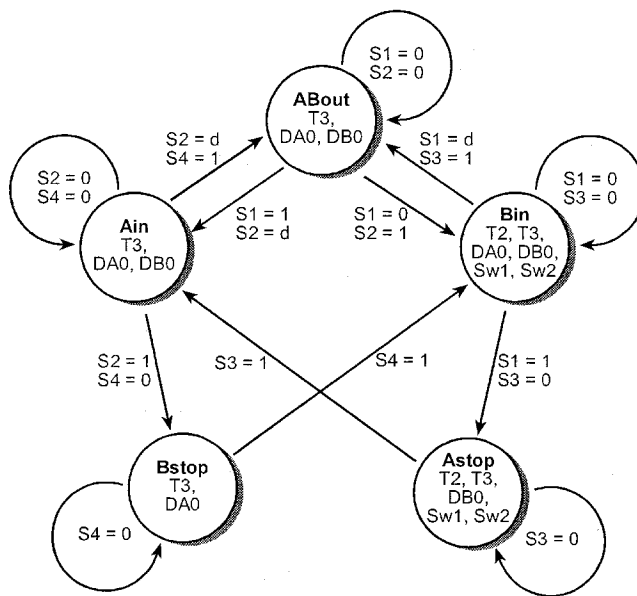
S1 = 0
S2 = 0

ABout
T3,
DA0, DB0

S2 = d
S4 = 1

S1 = d
S3 = 1

S2 = 0
S4 = 0

S1 = 0
S3 = 0

Ain
T3,
DA0, DB0

S1 = 1
S2 = d

S1 = 0
S2 = 1

Bin
T2, T3,
DA0, DB0,
Sw1, Sw2

S2 = 1
S4 = 0

S3 = 1

S4 = 1

S1 = 1
S3 = 0

Bstop
T3,
DA0

Astop
T2, T3,
DB0,
Sw1, Sw2

S4 = 0

S3 = 0